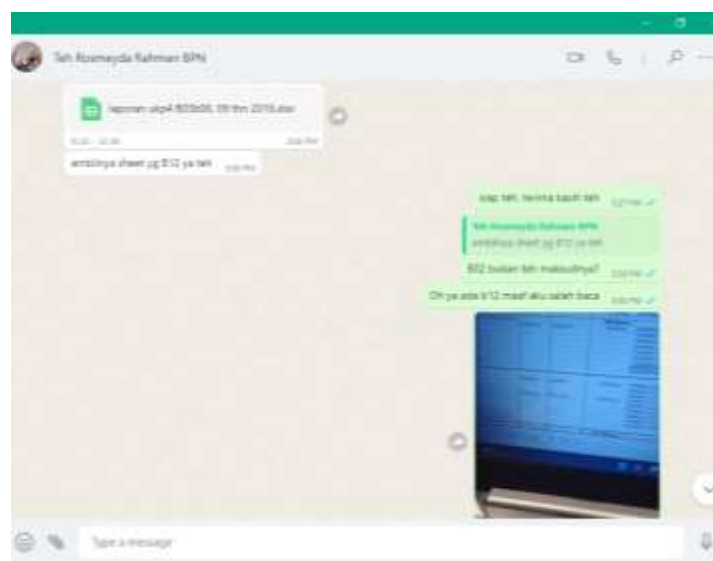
Teh Rosmeyda Rahman BPN

laporan ukp4 B20b00, 09 thn 2016.xlsx

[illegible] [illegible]

ambilnya sheet yg B12 ya teh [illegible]

siap teh, terima kasih teh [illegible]

Teh Rosmeyda Rahman BPN
ambilnya sheet yg B12 ya teh

B22 bukan teh maksudnya? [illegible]

Oh ya ada b12 maaf aku salah baca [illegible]

Type a message